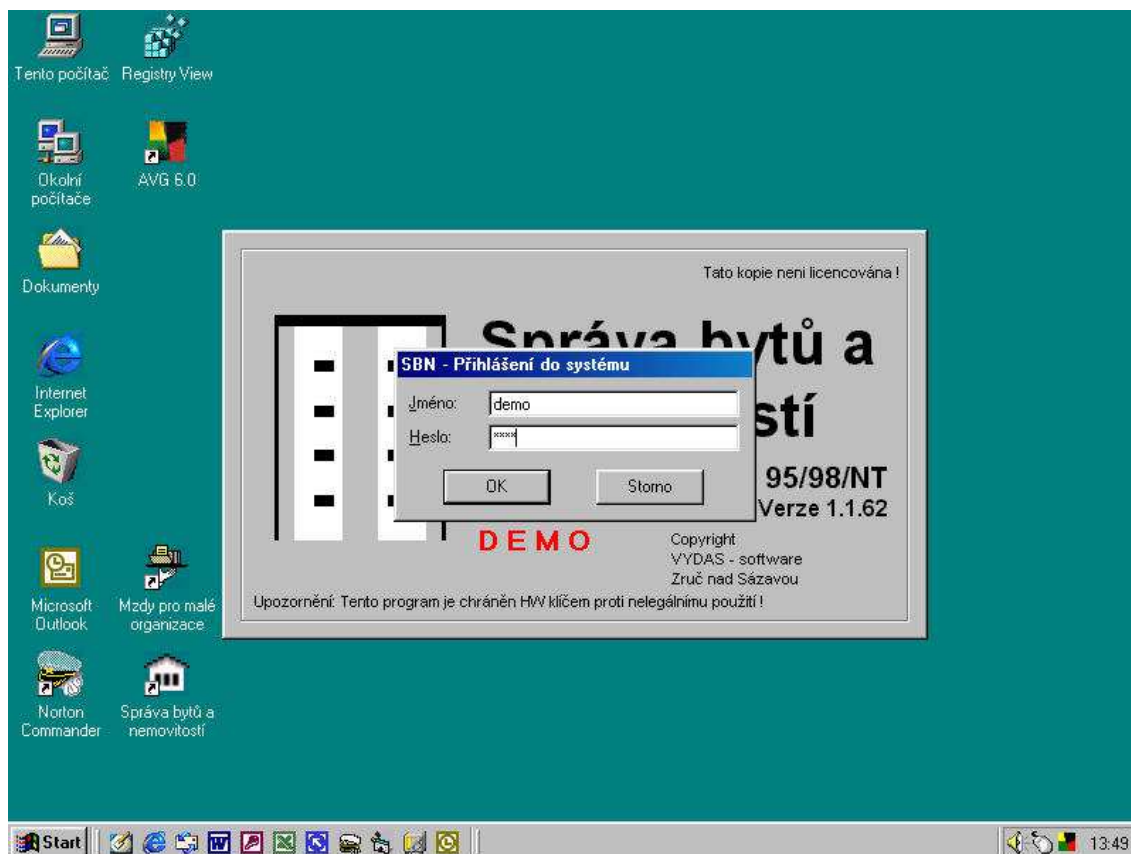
Tento počítač

Registry View

Okolní počítače

AVG 6.0

Dokumenty

Internet Explorer

Koš

Microsoft Outlook

Mzdy pro malé organizace

Norton Commander

Správa bytů a nemovitostí

Tato kopie není licencována !

Správa bytů a

stí

95/98/NT

Verze 1.1.62

DEMO

Copyright
VYDAS - software
Zruč nad Sázavou

Upozornění: Tento program je chráněn HW klíčem proti nelegálnímu použití !

SBN - Přihlášení do systému

Jméno: demo

Heslo: ****

OK

Storno

Start

13:49